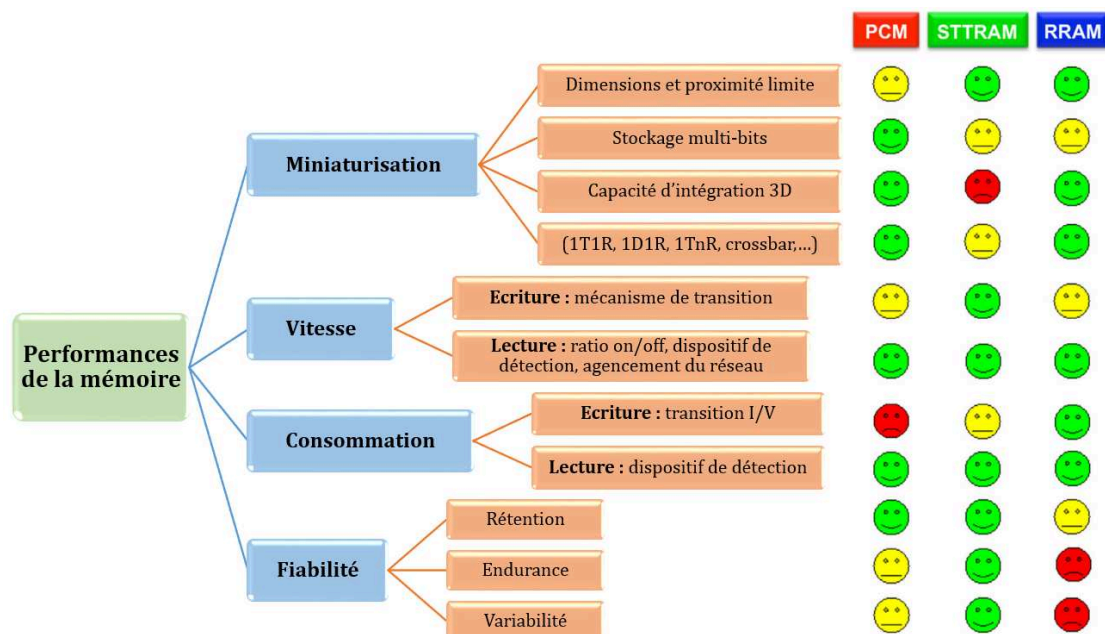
PCM STTRAM RRAM

Performances de la mémoire

Miniaturisation

Dimensions et proximité limite

Stockage multi-bits

Capacité d'intégration 3D

(1T1R, 1D1R, 1TnR, crossbar,...)

Vitesse

Ecriture : mécanisme de transition

Lecture : ratio on/off, dispositif de détection, agencement du réseau

Consommation

Ecriture : transition I/V

Lecture : dispositif de détection

Fiabilité

Rétention

Endurance

Variabilité